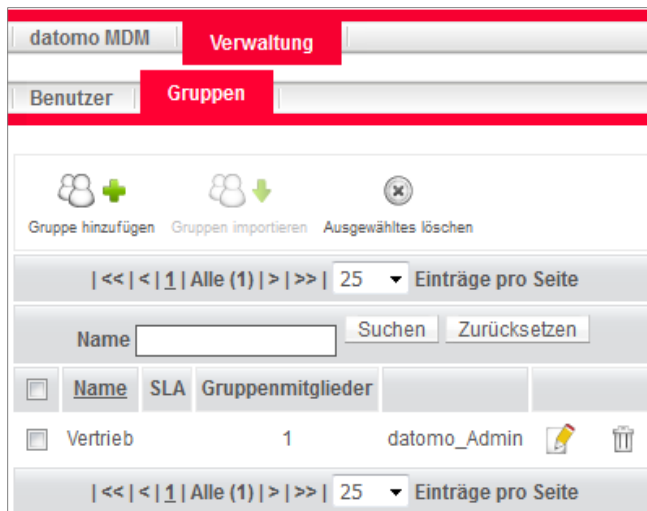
datomo MDM | Verwaltung

Benutzer | Gruppen

Gruppe hinzufügen | Gruppen importieren | Ausgewähltes löschen

| << | < | 1 | Alle (1) | > | >> | 25 Einträge pro Seite

Name | Suchen | Zurücksetzen

| | Name | SLA | Gruppenmitglieder | | |
|---|---|---|---|---|---|
| | Vertrieb | | 1 | datomo_Admin | |

| << | < | 1 | Alle (1) | > | >> | 25 Einträge pro Seite